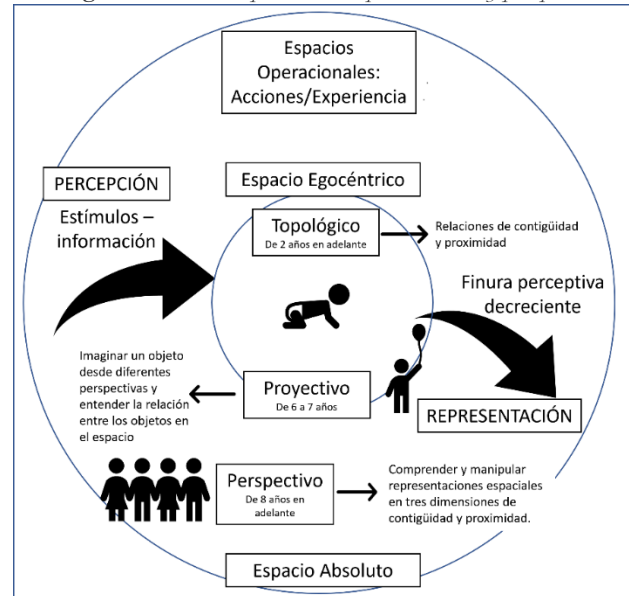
Espacios Operacionales: Acciones/Experiencia

PERCEPCIÓN

Estímulos – información

Espacio Egocéntrico

Topológico
De 2 años en adelante

Relaciones de contigüidad y proximidad

Finura perceptiva decreciente

Imaginar un objeto desde diferentes perspectivas y entender la relación entre los objetos en el espacio

Proyectivo
De 6 a 7 años

REPRESENTACIÓN

Perspectivo
De 8 años en adelante

Comprender y manipular representaciones espaciales en tres dimensiones de contigüidad y proximidad.

Espacio Absoluto